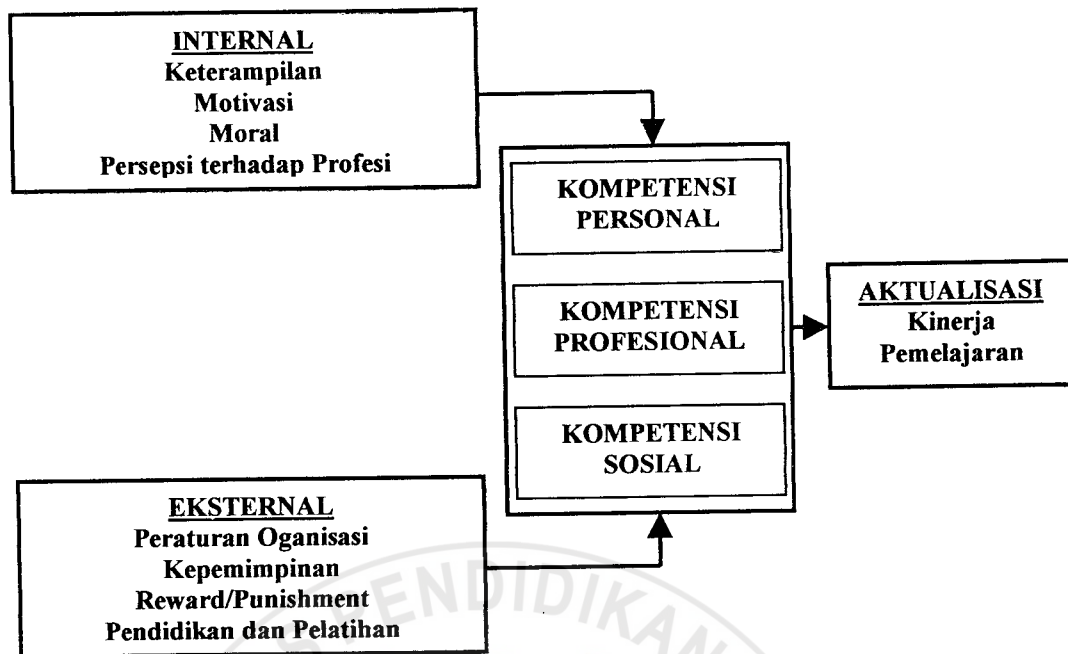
INTERNAL
Keterampilan
Motivasi
Moral
Persepsi terhadap Profesi

KOMPETENSI PERSONAL

KOMPETENSI PROFESIONAL

KOMPETENSI SOSIAL

AKTUALISASI
Kinerja
Pemelajaran

EKSTERNAL
Peraturan Oganisasi
Kepemimpinan
Reward/Punishment
Pendidikan dan Pelatihan

ENDIDIKAN